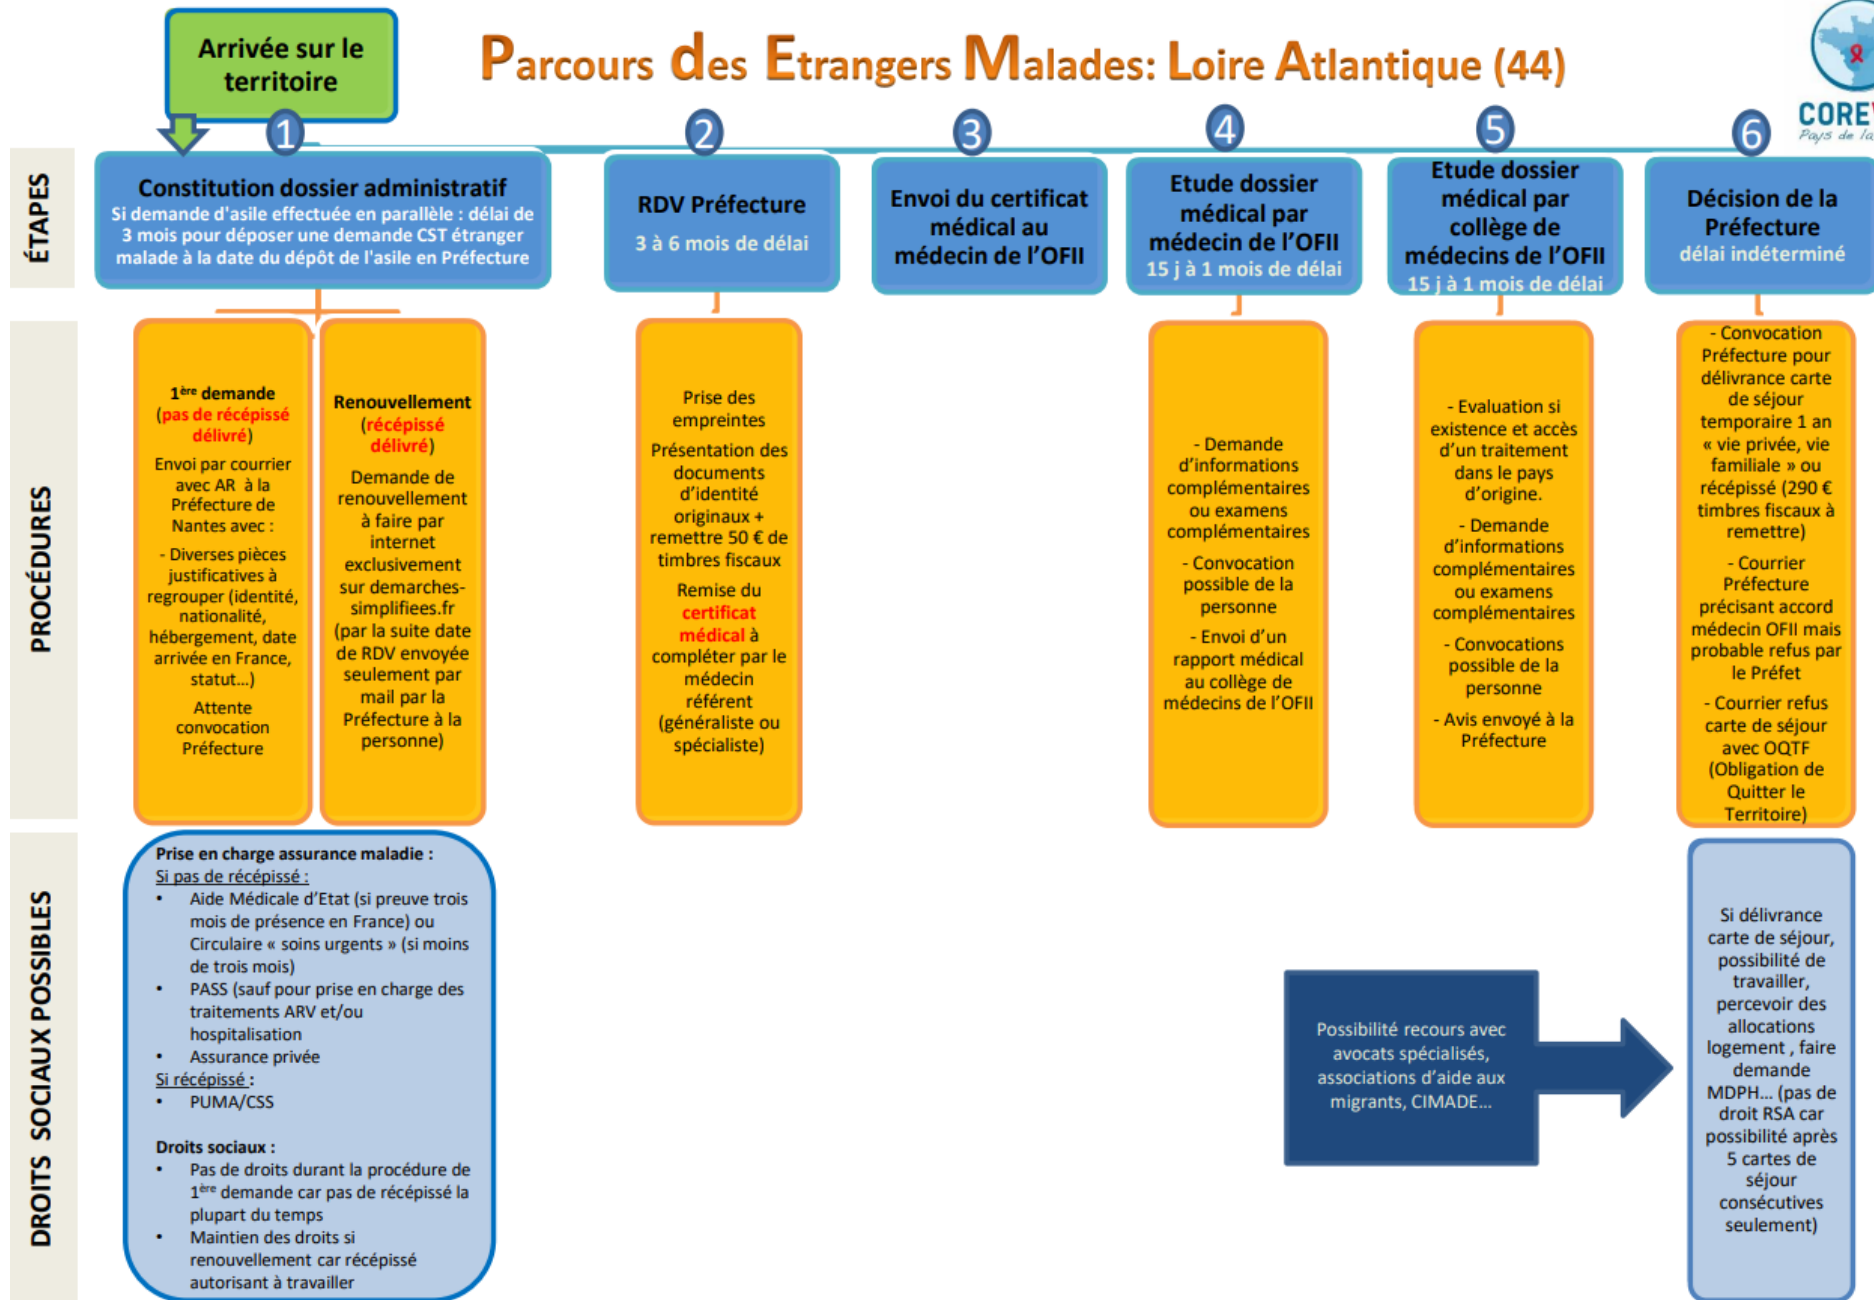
Arrivée sur le territoire

Parcours des Etrangers Malades: Loire Atlantique (44)

COREV
Pays de la

ÉTAPES

1
Constitution dossier administratif
Si demande d'asile effectuée en parallèle : délai de 3 mois pour déposer une demande CST étranger malade à la date du dépôt de l'asile en Préfecture

2
RDV Préfecture
3 à 6 mois de délai

3
Envoi du certificat médical au médecin de l'OFII

4
Etude dossier médical par médecin de l'OFII
15 j à 1 mois de délai

5
Etude dossier médical par collège de médecins de l'OFII
15 j à 1 mois de délai

6
Décision de la Préfecture
délai indéterminé

PROCÉDURES

1ère demande
(pas de récépissé délivré)
Envoi par courrier avec AR à la Préfecture de Nantes avec :
- Diverses pièces justificatives à regrouper (identité, nationalité, hébergement, date arrivée en France, statut...)
Attente convocation Préfecture

Renouvellement
(récépissé délivré)
Demande de renouvellement à faire par internet exclusivement sur demarches-simplifiees.fr (par la suite date de RDV envoyée seulement par mail par la Préfecture à la personne)

Prise des empreintes
Présentation des documents d'identité originaux + remettre 50 € de timbres fiscaux
Remise du certificat médical à compléter par le médecin référent (généraliste ou spécialiste)

- Demande d'informations complémentaires ou examens complémentaires
- Convocation possible de la personne
- Envoi d'un rapport médical au collège de médecins de l'OFII

- Evaluation si existence et accès d'un traitement dans le pays d'origine.
- Demande d'informations complémentaires ou examens complémentaires
- Convocations possible de la personne
- Avis envoyé à la Préfecture

- Convocation Préfecture pour délivrance carte de séjour temporaire 1 an « vie privée, vie familiale » ou récépissé (290 € timbres fiscaux à remettre)
- Courrier Préfecture précisant accord médecin OFII mais probable refus par le Préfet
- Courrier refus carte de séjour avec OQTF (Obligation de Quitter le Territoire)

DROITS SOCIAUX POSSIBLES

Prise en charge assurance maladie :
Si pas de récépissé :
• Aide Médicale d'Etat (si preuve trois mois de présence en France) ou Circulaire « soins urgents » (si moins de trois mois)
• PASS (sauf pour prise en charge des traitements ARV et/ou hospitalisation
• Assurance privée
Si récépissé :
• PUMA/CSS

Droits sociaux :
• Pas de droits durant la procédure de 1ère demande car pas de récépissé la plupart du temps
• Maintien des droits si renouvellement car récépissé autorisant à travailler

Possibilité recours avec avocats spécialisés, associations d'aide aux migrants, CIMADE...

Si délivrance carte de séjour, possibilité de travailler, percevoir des allocations logement , faire demande MDPH... (pas de droit RSA car possibilité après 5 cartes de séjour consécutives seulement)